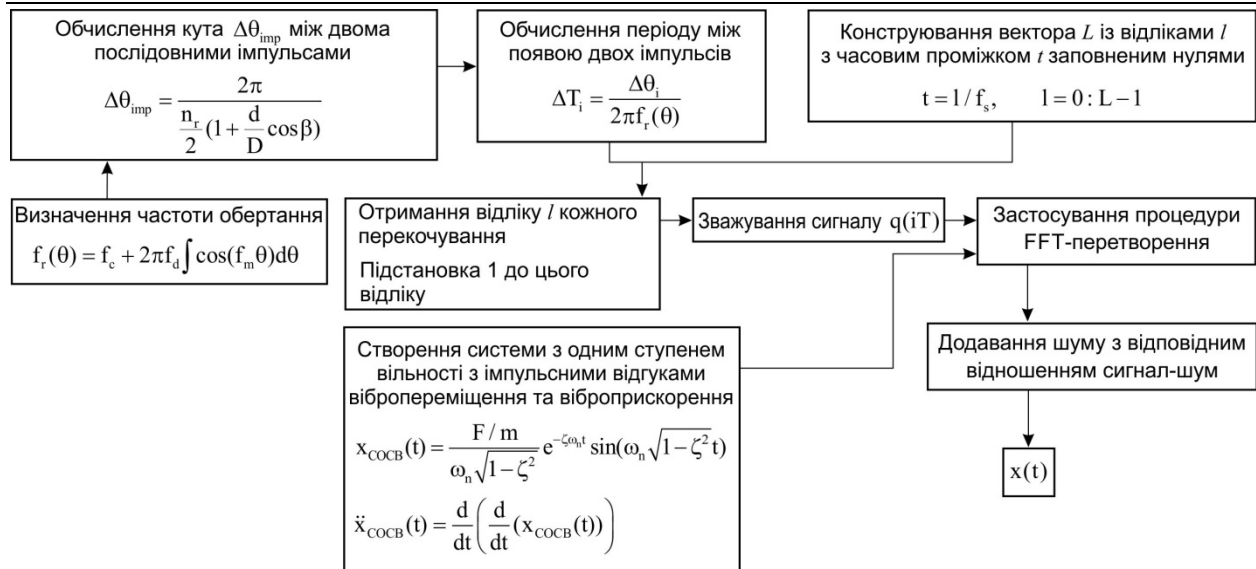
Обчислення кута $\Delta\theta_{imp}$ між двома послідовними імпульсами

$\Delta\theta_{imp} = \frac{2\pi}{\frac{n_r}{2}(1+\frac{d}{D}\cos\beta)}$

Обчислення періоду між появою двох імпульсів

$\Delta T_i = \frac{\Delta\theta_i}{2\pi f_r(\theta)}$

Конструювання вектора $L$ із відліками $l$ з часовим проміжком $t$ заповненим нулями

$t = 1/f_s, \quad l = 0 : L-1$

Визначення частоти обертання

$f_r(\theta) = f_c + 2\pi f_d \int \cos(f_m\theta)d\theta$

Отримання відліку $l$ кожного перекочування

Підстановка 1 до цього відліку

Зважування сигналу $q(iT)$

Застосування процедури FFT-перетворення

Додавання шуму з відповідним відношенням сигнал-шум

$x(t)$

Створення системи з одним ступенем вільності з імпульсними відгуками вібропереміщення та віброприскорення

$x_{COCB}(t) = \frac{F/m}{\omega_n\sqrt{1-\zeta^2}} e^{-\zeta\omega_n t} \sin(\omega_n\sqrt{1-\zeta^2}t)$

$\ddot{x}_{COCB}(t) = \frac{d}{dt}\left(\frac{d}{dt}(x_{COCB}(t))\right)$